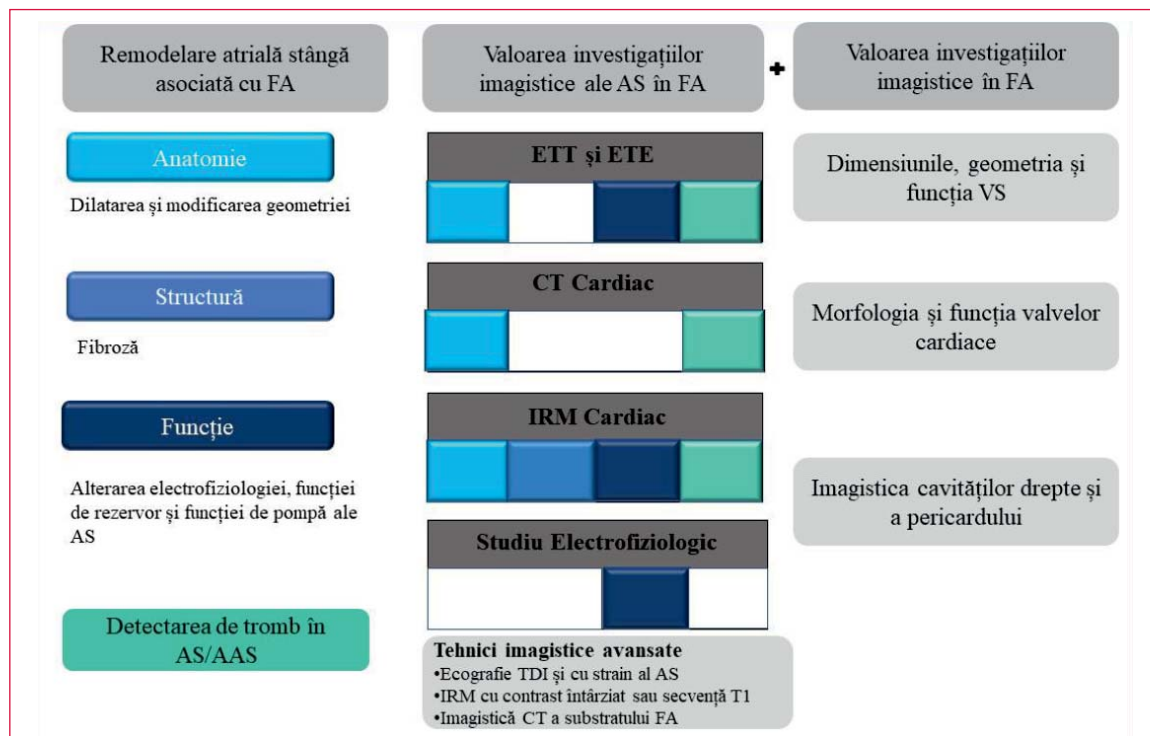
Remodelare atrială stângă asociată cu FA

Valoarea investigațiilor imagistice ale AS în FA

+

Valoarea investigațiilor imagistice în FA

Anatomie

Dilatarea și modificarea geometriei

Structură

Fibroză

Funcție

Alterarea electrofiziologiei, funcției de rezervor și funcției de pompă ale AS

Detectarea de tromb în AS/AAS

ETT și ETE

CT Cardiac

IRM Cardiac

Studiu Electrofiziologic

Tehnici imagistice avansate
•Ecografie TDI și cu strain al AS
•IRM cu contrast întârziat sau secvență T1
•Imagistică CT a substratului FA

Dimensiunile, geometria și funcția VS

Morfologia și funcția valvelor cardiace

Imagistica cavităților drepte și a pericardului